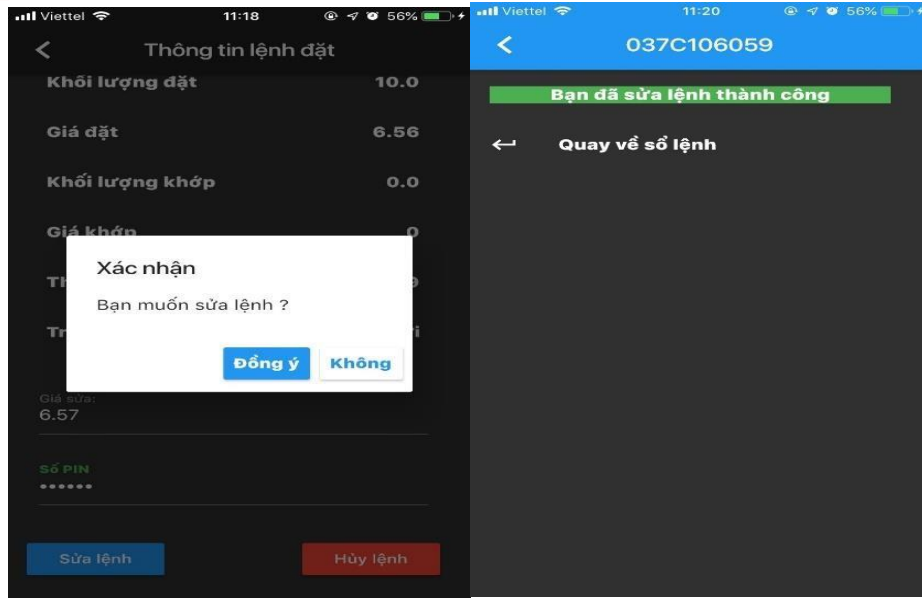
Viettel 11:18 56%

Thông tin lệnh đặt

Khối lượng đặt 10.0

Giá đặt 6.56

Khối lượng khớp 0.0

Giá khớp 0

Th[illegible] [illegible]

Tr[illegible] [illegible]

Xác nhận

Bạn muốn sửa lệnh ?

Đồng ý Không

Giá sửa:
6.57

Số PIN
••••••

Sửa lệnh Hủy lệnh

Viettel 11:20 56%

037C106059

Bạn đã sửa lệnh thành công

Quay về sổ lệnh